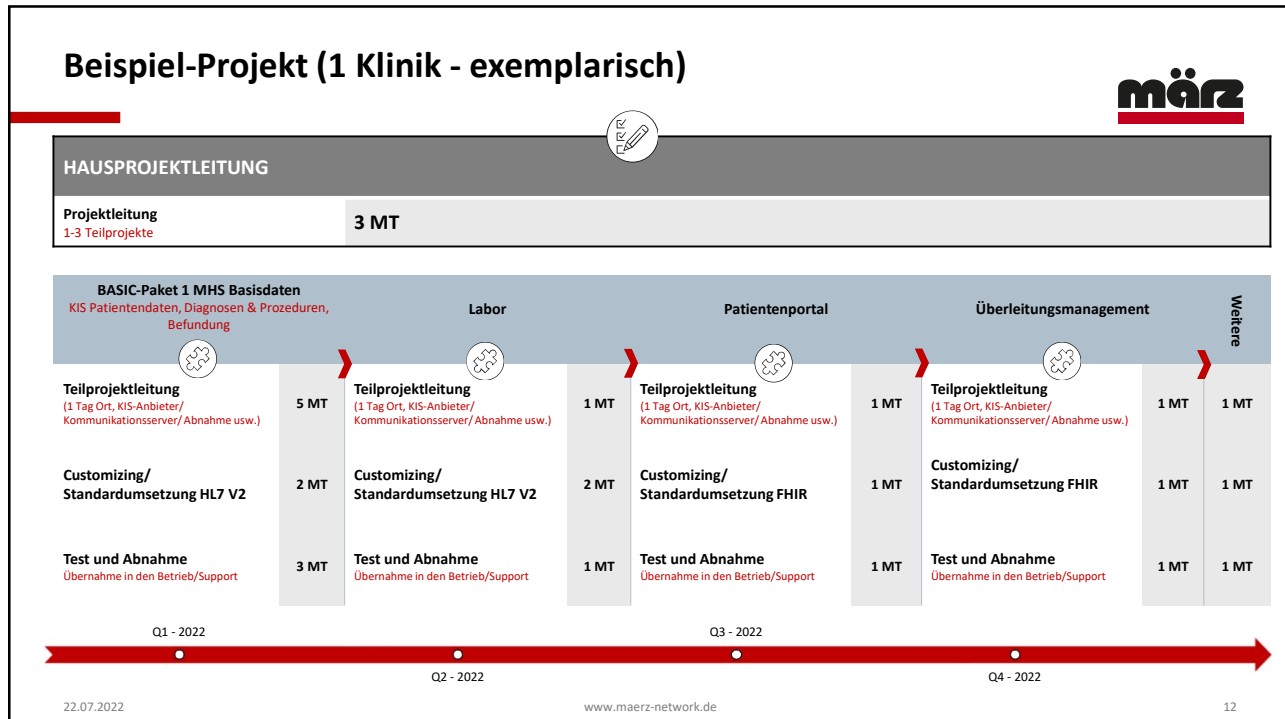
Beispiel-Projekt (1 Klinik - exemplarisch)

märz

HAUSPROJEKTLEITUNG

| Projektleitung<br>1-3 Teilprojekte | 3 MT |
|---|---|

BASIC-Paket 1 MHS Basisdaten
KIS Patientendaten, Diagnosen & Prozeduren, Befundung

| BASIC-Paket 1 MHS Basisdaten | | Labor | | Patientenportal | | Überleitungsmanagement | | Weitere |
|---|---|---|---|---|---|---|---|---|
| Teilprojektleitung<br>(1 Tag Ort, KIS-Anbieter/ Kommunikationsserver/ Abnahme usw.) | 5 MT | Teilprojektleitung<br>(1 Tag Ort, KIS-Anbieter/ Kommunikationsserver/ Abnahme usw.) | 1 MT | Teilprojektleitung<br>(1 Tag Ort, KIS-Anbieter/ Kommunikationsserver/ Abnahme usw.) | 1 MT | Teilprojektleitung<br>(1 Tag Ort, KIS-Anbieter/ Kommunikationsserver/ Abnahme usw.) | 1 MT | 1 MT |
| Customizing/ Standardumsetzung HL7 V2 | 2 MT | Customizing/ Standardumsetzung HL7 V2 | 2 MT | Customizing/ Standardumsetzung FHIR | 1 MT | Customizing/ Standardumsetzung FHIR | 1 MT | 1 MT |
| Test und Abnahme<br>Übernahme in den Betrieb/Support | 3 MT | Test und Abnahme<br>Übernahme in den Betrieb/Support | 1 MT | Test und Abnahme<br>Übernahme in den Betrieb/Support | 1 MT | Test und Abnahme<br>Übernahme in den Betrieb/Support | 1 MT | 1 MT |

Q1 - 2022
Q2 - 2022
Q3 - 2022
Q4 - 2022

22.07.2022
www.maerz-network.de
12